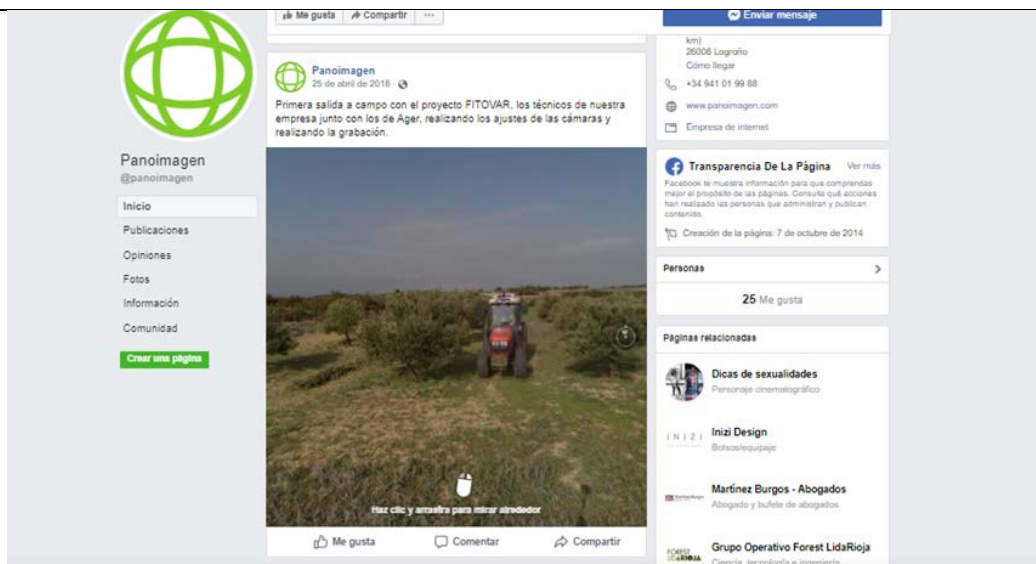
Me gusta Compartir ···

Enviar mensaje

km)
26006 Logroño
Cómo llegar

+34 941 01 99 88

www.panoimagen.com

Empresa de internet

Panoimagen
@panoimagen

Inicio
Publicaciones
Opiniones
Fotos
Información
Comunidad

Crear una página

Panoimagen
25 de abril de 2018 ·

Primera salida a campo con el proyecto FITOVAR, los técnicos de nuestra empresa junto con los de Ager, realizando los ajustes de las cámaras y realizando la grabación.

Haz clic y arrastra para mirar alrededor

Me gusta Comentar Compartir

Transparencia De La Página Ver más

Facebook te muestra información para que comprendas mejor el propósito de las páginas. Consulta qué acciones han realizado las personas que administran y publican contenido.

Creación de la página: 7 de octubre de 2014

Personas

25 Me gusta

Páginas relacionadas

Dicas de sexualidades
Personaje cinematográfico

INIZI
Inizi Design
Bolsos/equipaje

Martínez Burgos - Abogados
Abogado y bufete de abogados

FOREST LIDARIOJA
Grupo Operativo Forest LidaRioja
Ciencia, tecnología e ingeniería